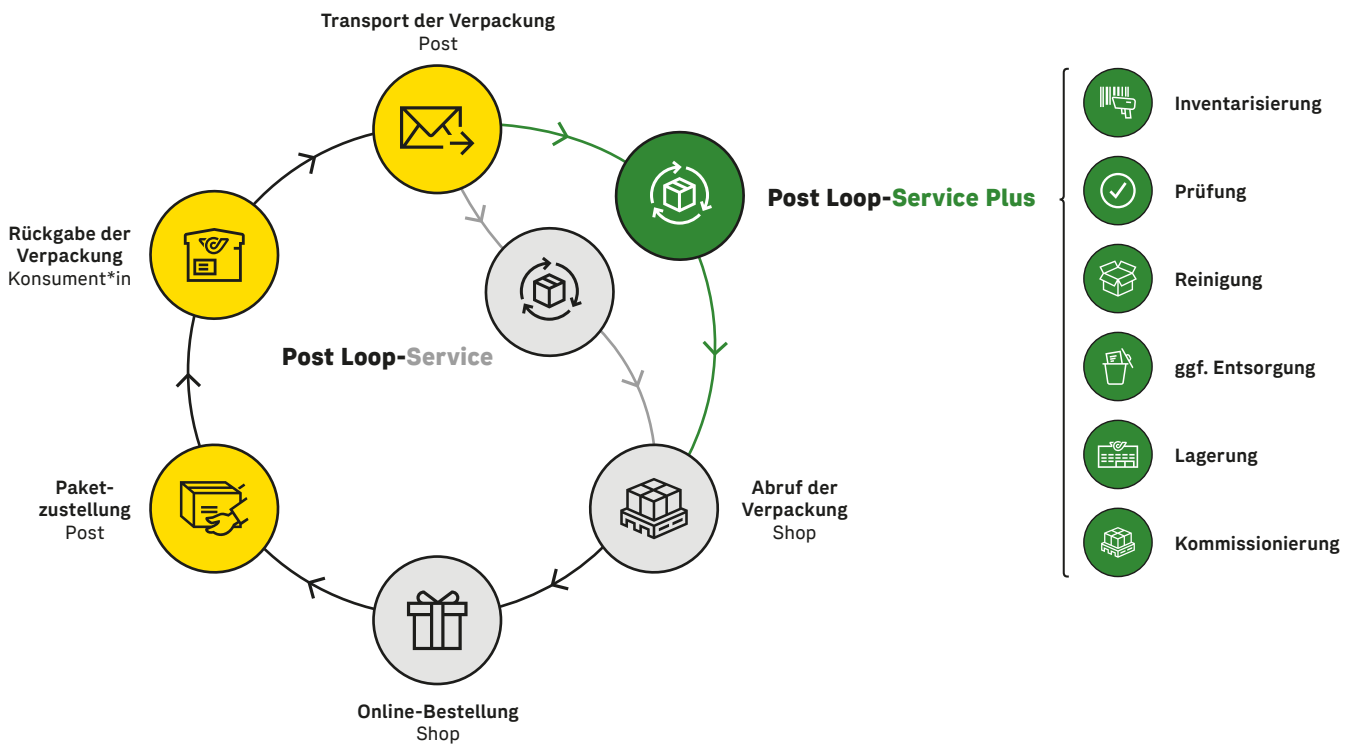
Transport der Verpackung
Post

Post Loop-Service Plus

Inventarisierung

Prüfung

Reinigung

ggf. Entsorgung

Lagerung

Kommissionierung

Rückgabe der Verpackung
Konsument*in

Post Loop-Service

Abruf der Verpackung
Shop

Paketzustellung
Post

Online-Bestellung
Shop